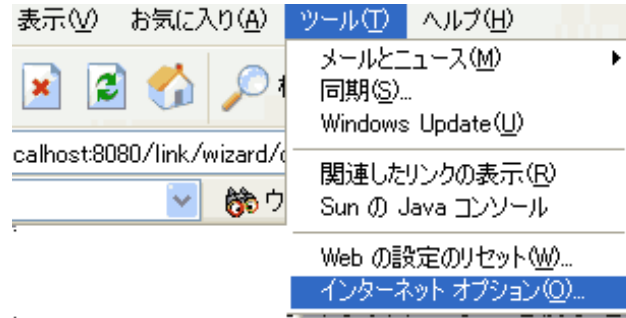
表示(V) お気に入り(A) ツール(T) ヘルプ(H)

メールとニュース(M)
同期(S)...
Windows Update(U)

関連したリンクの表示(R)
Sun の Java コンソール

Web の設定のリセット(W)...
インターネット オプション(O)...

calhost:8080/link/wizard/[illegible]